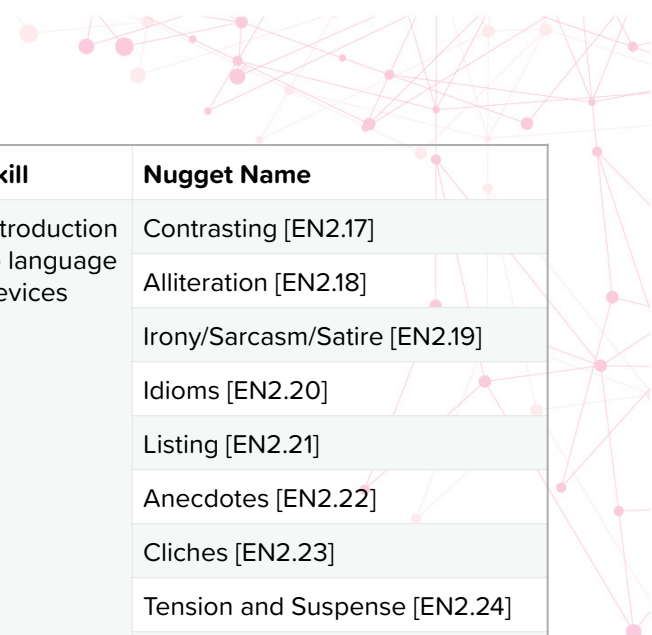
| kill | Nugget Name |
|---|---|
| troduction language evices | Contrasting [EN2.17] |
| | Alliteration [EN2.18] |
| | Irony/Sarcasm/Satire [EN2.19] |
| | Idioms [EN2.20] |
| | Listing [EN2.21] |
| | Anecdotes [EN2.22] |
| | Cliches [EN2.23] |
| | Tension and Suspense [EN2.24] |